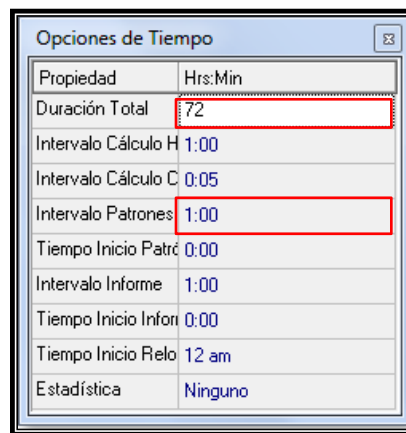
Opciones de Tiempo

| Propiedad | Hrs:Min |
|---|---|
| Duración Total | 72 |
| Intervalo Cálculo H | 1:00 |
| Intervalo Cálculo C | 0:05 |
| Intervalo Patrones | 1:00 |
| Tiempo Inicio Patró | 0:00 |
| Intervalo Informe | 1:00 |
| Tiempo Inicio Infor | 0:00 |
| Tiempo Inicio Relo | 12 am |
| Estadística | Ninguno |